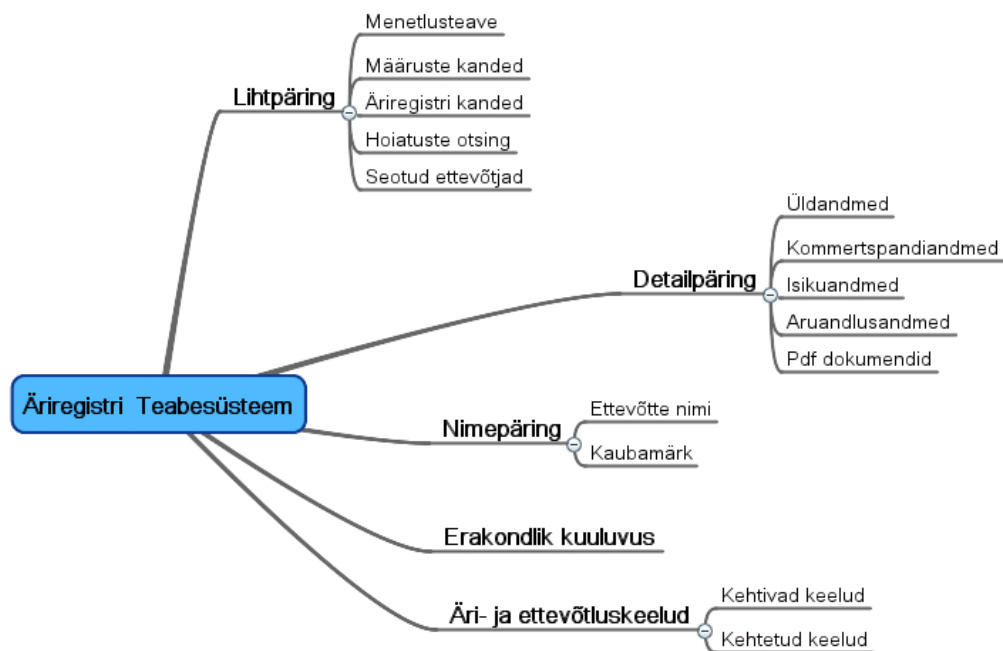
Äriregistri Teabesüsteem

Lihtpäring
Menetlusteave
Määruste kanded
Äriregistri kanded
Hoiatuste otsing
Seotud ettevõtjad

Detailpäring
Üldandmed
Kommertspandiandmed
Isikuandmed
Aruandlusandmed
Pdf dokumendid

Nimepäring
Ettevõtte nimi
Kaubamärk

Erakondlik kuuluvus

Äri- ja ettevõtluskeelud
Kehtivad keelud
Kehtetud keelud